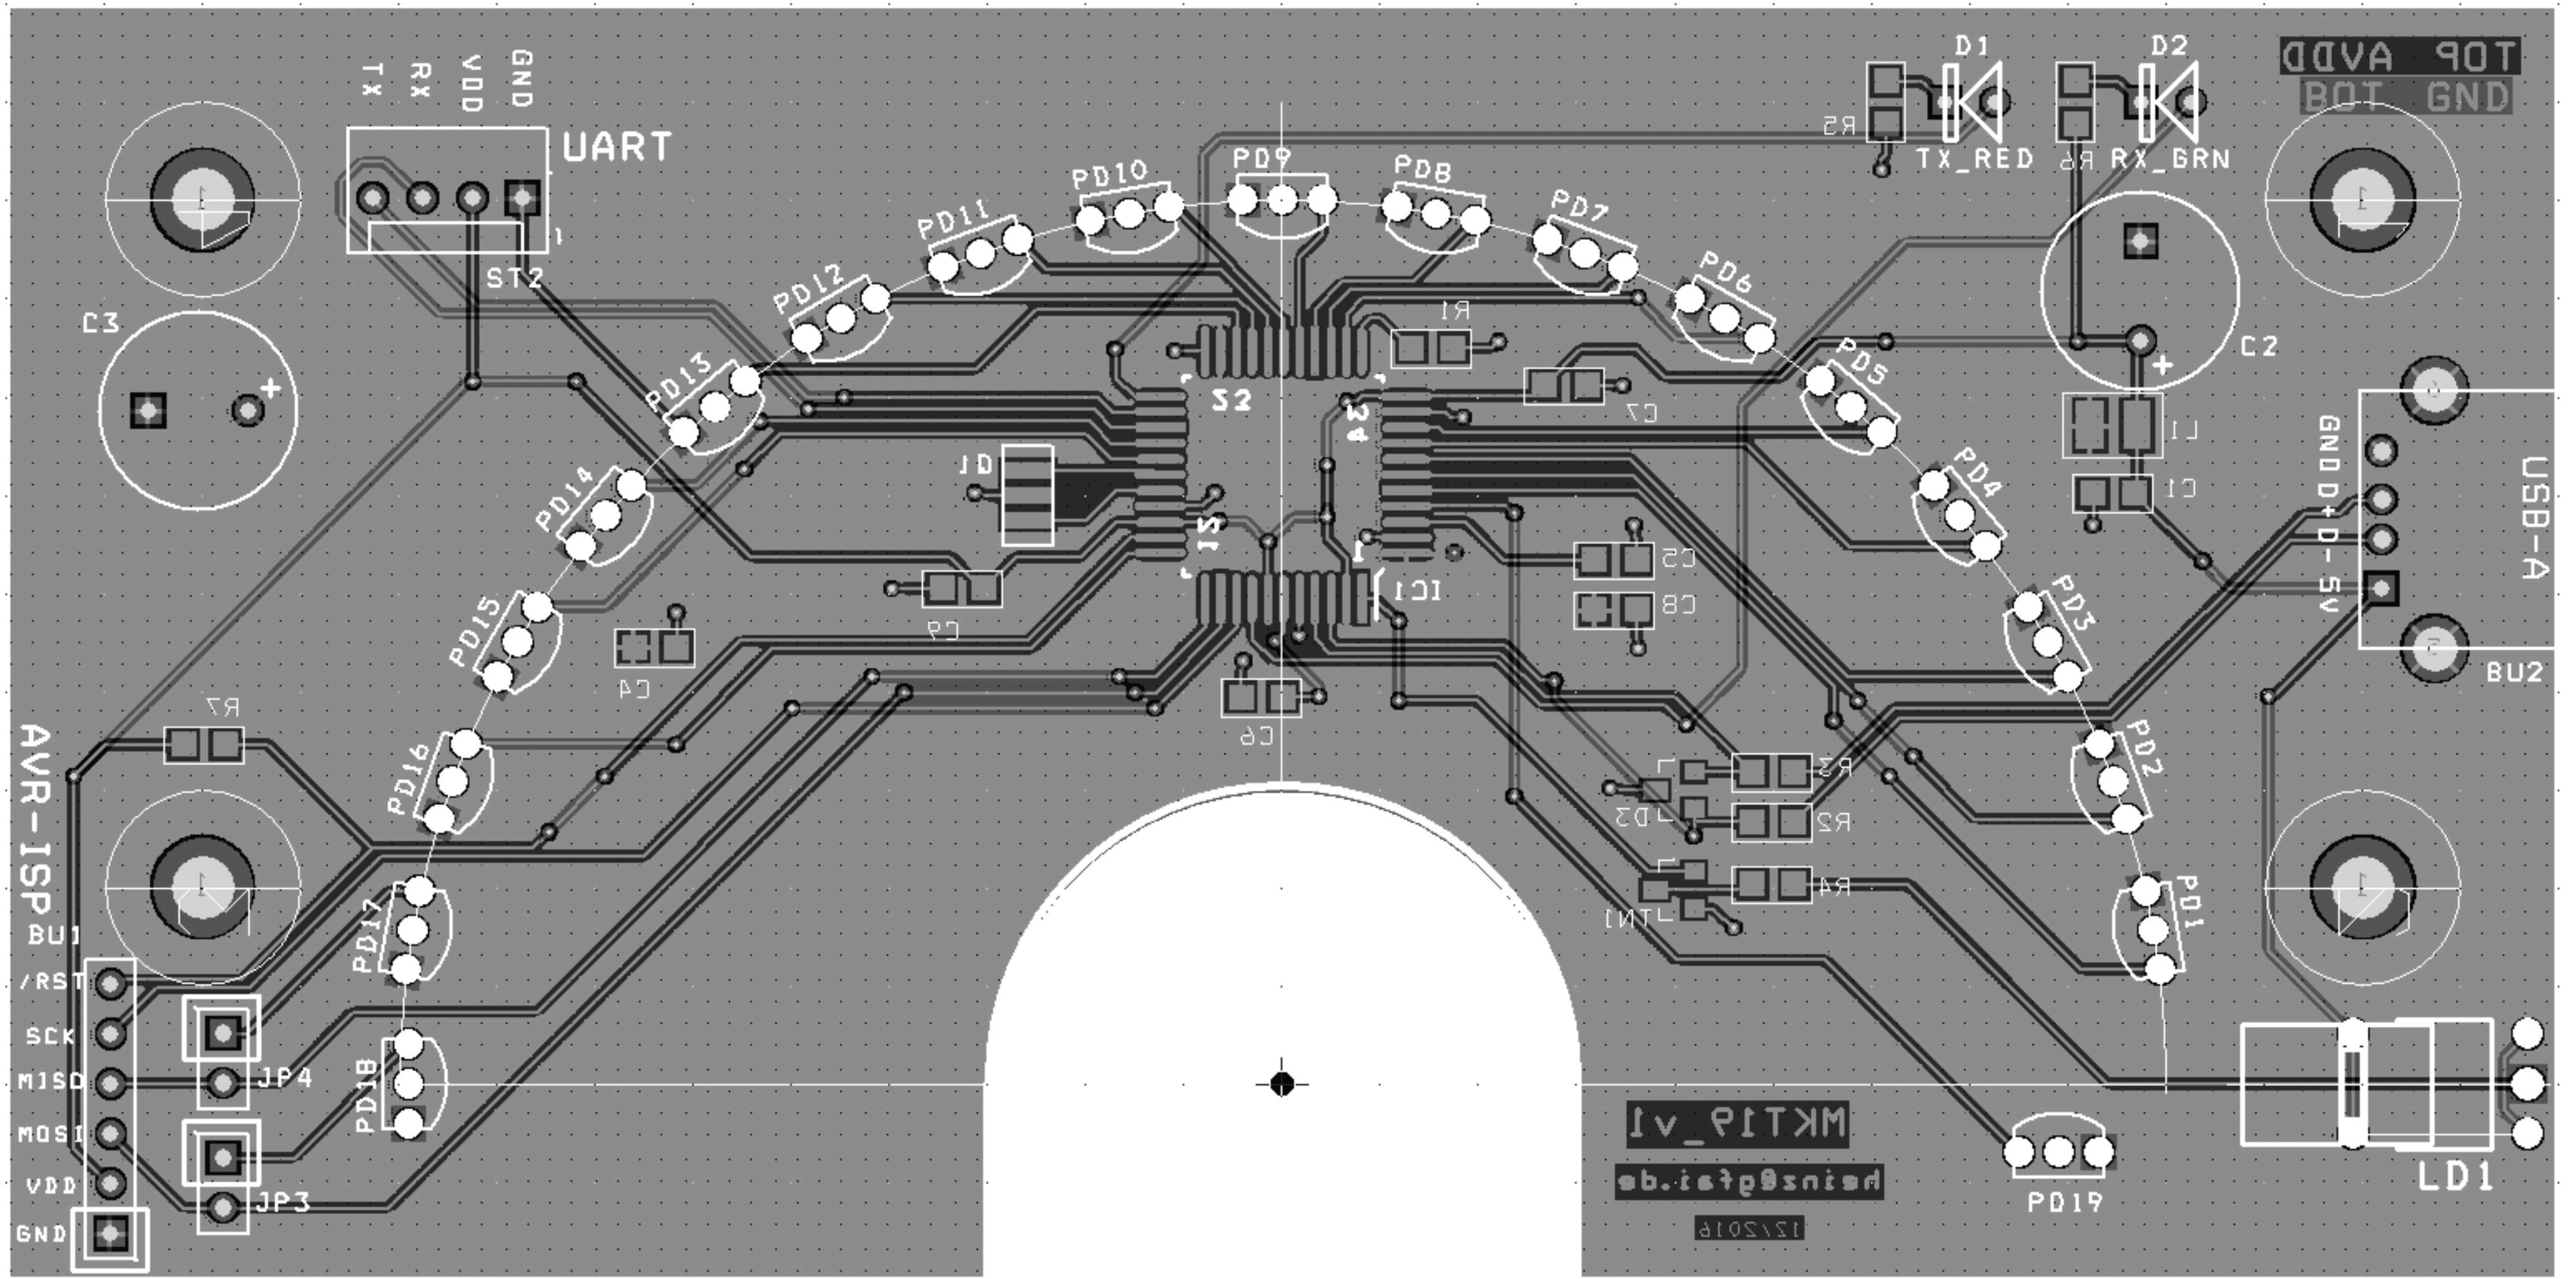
TX RX VDD GND
UART
1
ST2
C3
+
D1
D2
TOP AVDD
BOT GND
R5
TX_RED
R6
RX_GRN
PD9
PD10
PD8
PD11
PD7
PD12
PD6
PD13
R1
PD5
C2
+
S2
C7
L1
JD
PD14
PD4
C1
GND D+ D- 5V
USB-A
S1
1
IC1
C5
C8
PD15
PD3
C9
C4
BU2
R7
C6
PD16
PD2
AVR-ISP
R3
D3
R2
R4
TN1
PD1
PD17
BU1
/RST
SCK
MISO
MOSI
VDD
GND
JP4
JP3
PD18
MKT19_v1
heinz@gfai.de
12/2016
PD19
LD1